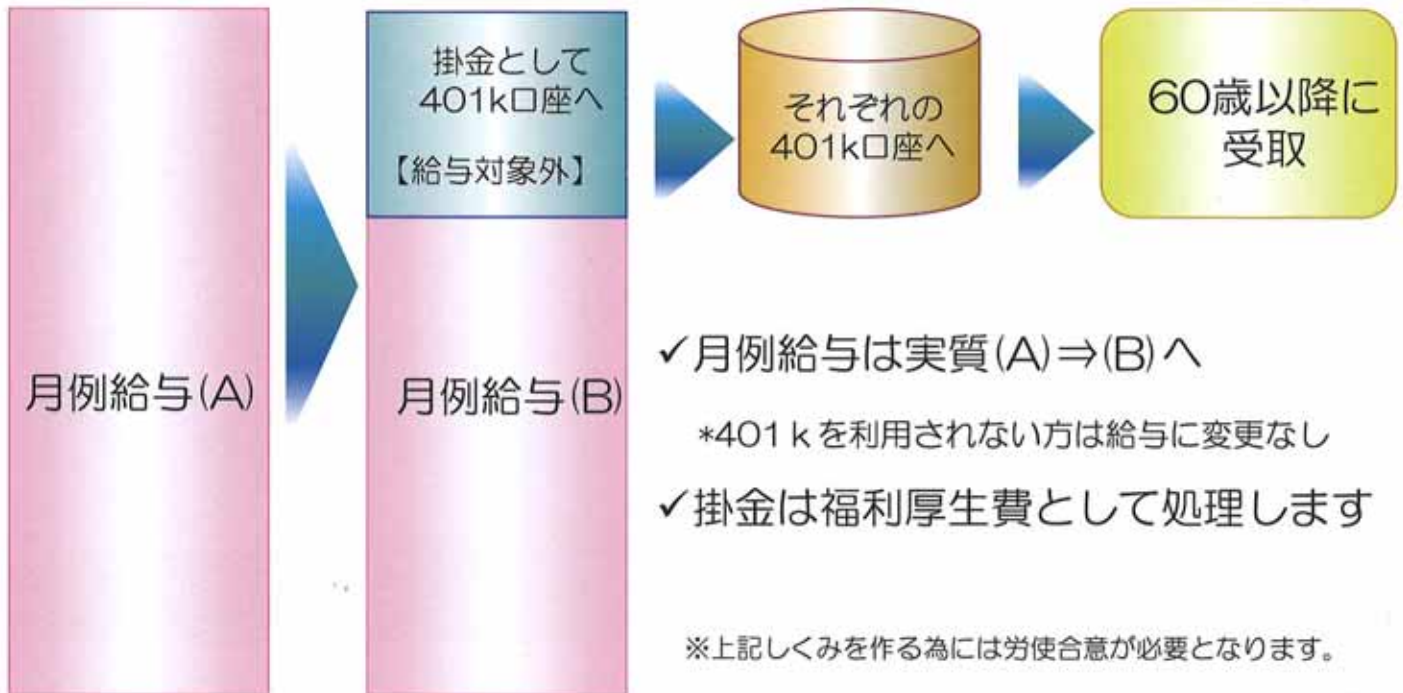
月例給与(A)

掛金として
401k口座へ

【給与対象外】

月例給与(B)

それぞれの
401k口座へ

60歳以降に
受取

✓月例給与は実質(A)⇒(B)へ

*401kを利用されない方は給与に変更なし

✓掛金は福利厚生費として処理します

※上記しくみを作る為には労使合意が必要となります。